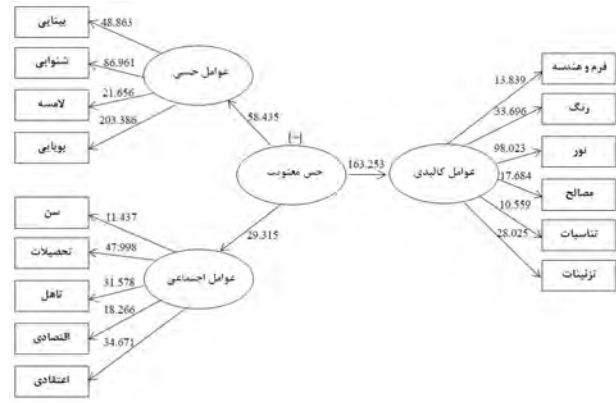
بینایی
48.863
شنوایی
86.961
عوامل حسی
لامسه
21.656
بویایی
203.386
58.435
حس معنویت
163.253
عوامل کالبدی
فرم و هندسه
13.839
رنگ
33.696
نور
98.023
مصالح
17.684
تناسبات
10.559
تزئینات
28.025
29.315
سن
11.437
تحصیلات
47.998
عوامل اجتماعی
تاهل
31.578
18.266
اقتصادی
34.671
اعتقادی